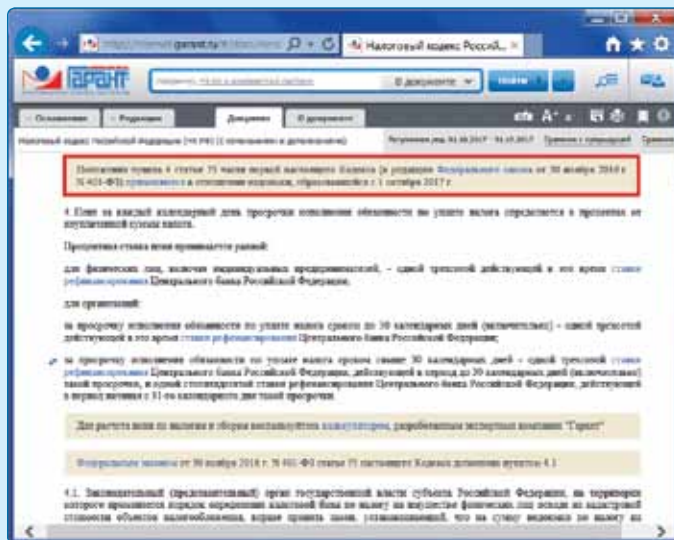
http://internet.garant.ru

Налоговый кодекс Россий...

ГАРАНТ

В документе

Найти

Оглавление

Редакции

Документ

О документе

Налоговый кодекс Российской Федерации (НК РФ) (с изменениями и дополнениями)

Положения пункта 4 статьи 75 части первой настоящего Кодекса (в редакции Федерального закона от 30 ноября 2016 г. N 401-ФЗ) применяются в отношении недоимки, образовавшейся с 1 октября 2017 г.

4. Пеня за каждый календарный день просрочки исполнения обязанности по уплате налога определяется в процентах от неуплаченной суммы налога.

Процентная ставка пени принимается равной:

для физических лиц, включая индивидуальных предпринимателей, - одной трехсотой действующей в это время ставки рефинансирования Центрального банка Российской Федерации;

для организаций:

за просрочку исполнения обязанности по уплате налога сроком до 30 календарных дней (включительно) - одной трехсотой действующей в это время ставки рефинансирования Центрального банка Российской Федерации;

за просрочку исполнения обязанности по уплате налога сроком свыше 30 календарных дней - одной трехсотой ставки рефинансирования Центрального банка Российской Федерации, действующей в период до 30 календарных дней (включительно) такой просрочки, и одной стопятидесятой ставки рефинансирования Центрального банка Российской Федерации, действующей в период начиная с 31-го календарного дня такой просрочки.

Для расчета пени по налогам и сборам воспользуйтесь калькулятором, разработанным экспертами компании "Гарант"

Федеральным законом от 30 ноября 2016 г. N 401-ФЗ статья 75 настоящего Кодекса дополнена пунктом 4.1

4.1. Законодательный (представительный) орган государственной власти субъекта Российской Федерации, на территории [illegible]